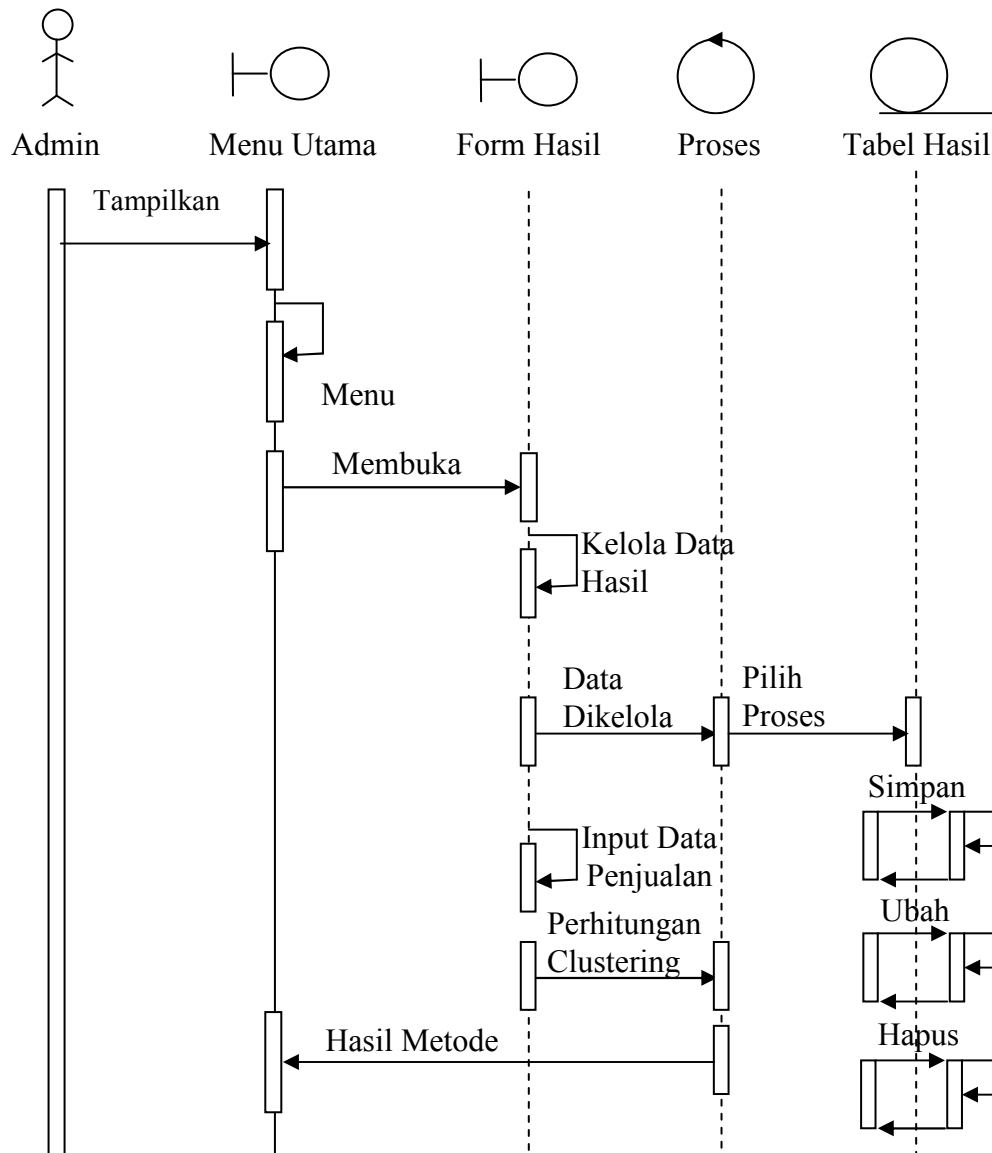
Admin
Menu Utama
Form Hasil
Proses
Tabel Hasil

Tampilkan

Menu

Membuka

Kelola Data Hasil

Data Dikelola

Pilih Proses

Simpan

Input Data Penjualan

Ubah

Perhitungan Clustering

Hasil Metode

Hapus